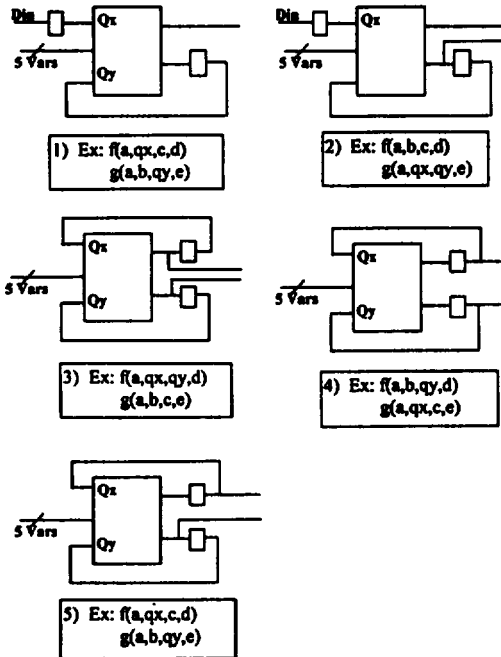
Din
Qx
5 Vars
Qy

1) Ex: f(a,qx,c,d)
g(a,b,qy,e)

Din
Qx
5 Vars

2) Ex: f(a,b,c,d)
g(a,qx,qy,e)

Qx
5 Vars
Qy

3) Ex: f(a,qx,qy,d)
g(a,b,c,e)

Qx
5 Vars
Qy

4) Ex: f(a,b,qy,d)
g(a,qx,c,e)

Qx
5 Vars
Qy

5) Ex: f(a,qx,c,d)
g(a,b,qy,e)